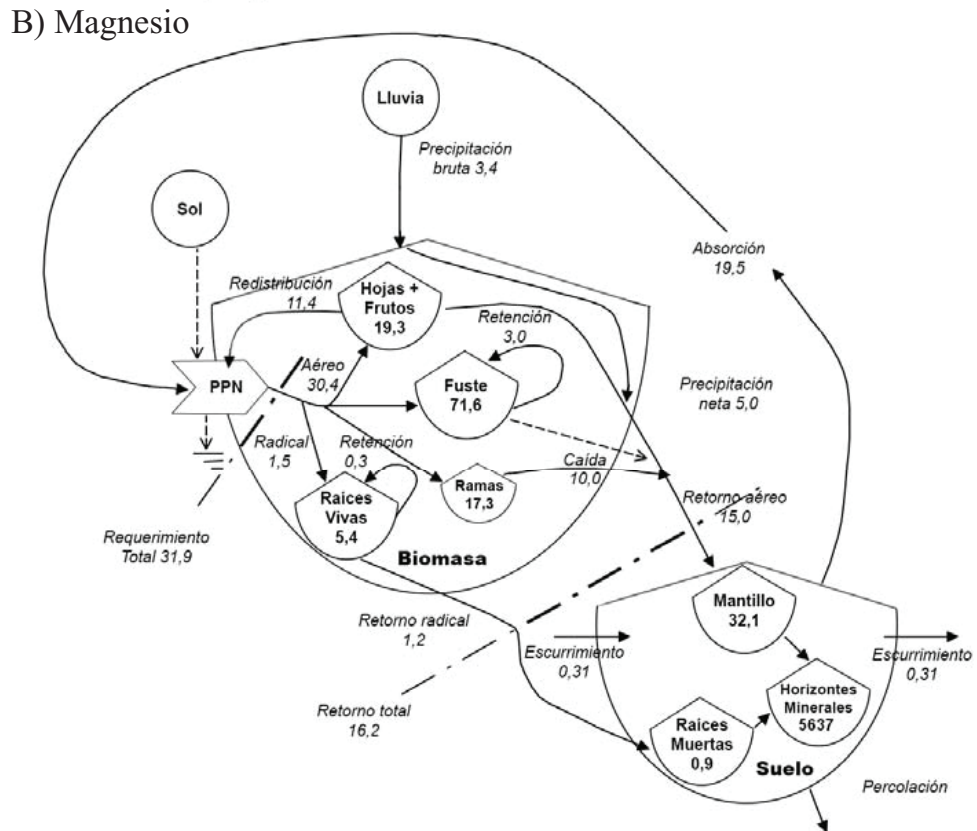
B) Magnesio

Lluvia

Precipitación bruta 3,4

Sol

Absorción 19,5

Redistribución 11,4

Hojas + Frutos 19,3

Retención 3,0

PPN

Aéreo 30,4

Fuste 71,6

Precipitación neta 5,0

Radical 1,5

Retención 0,3

Ramas 17,3

Caída 10,0

Raices Vivas 5,4

Retorno aéreo 15,0

Requerimiento Total 31,9

Biomasa

Retorno radical 1,2

Mantillo 32,1

Escurrimiento 0,31

Escurrimiento 0,31

Horizontes Minerales 5637

Retorno total 16,2

Raices Muertas 0,9

Suelo

Percolación